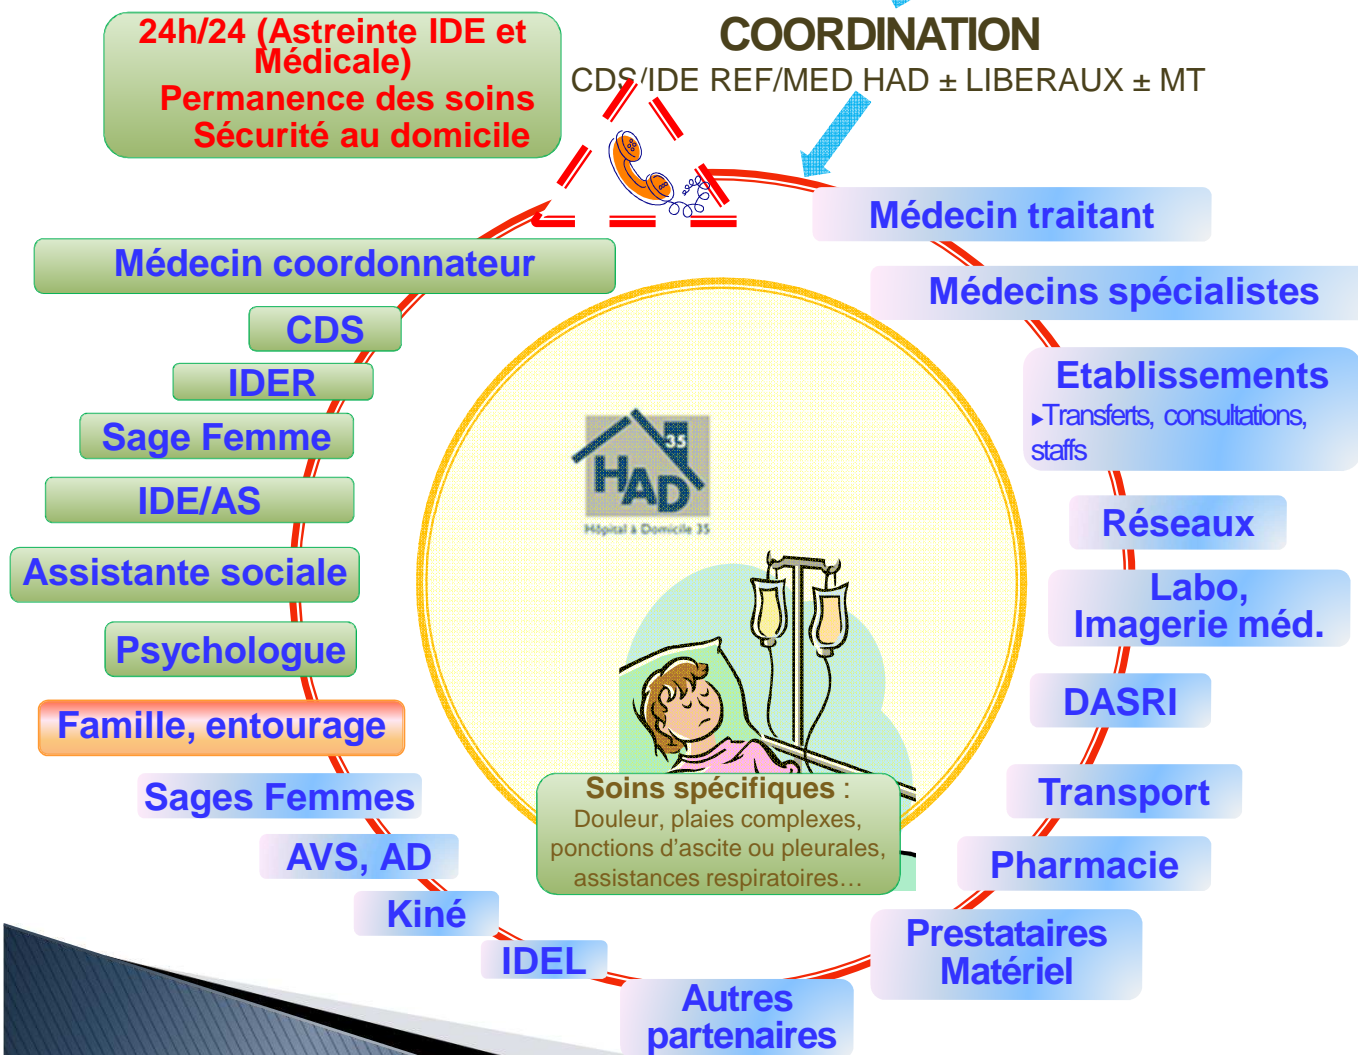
24h/24 (Astreinte IDE et Médicale)
Permanence des soins
Sécurité au domicile

COORDINATION
CDS/IDE REF/MED HAD ± LIBERAUX ± MT

Médecin traitant

Médecins spécialistes

Etablissements
▸Transferts, consultations, staffs

Réseaux

Labo, Imagerie méd.

DASRI

Transport

Pharmacie

Prestataires Matériel

Autres partenaires

Médecin coordonnateur

CDS

IDER

Sage Femme

IDE/AS

Assistante sociale

Psychologue

Famille, entourage

Sages Femmes

AVS, AD

Kiné

IDEL

HAD 35
Hôpital à Domicile 35

Soins spécifiques :
Douleur, plaies complexes, ponctions d'ascite ou pleurales, assistances respiratoires…